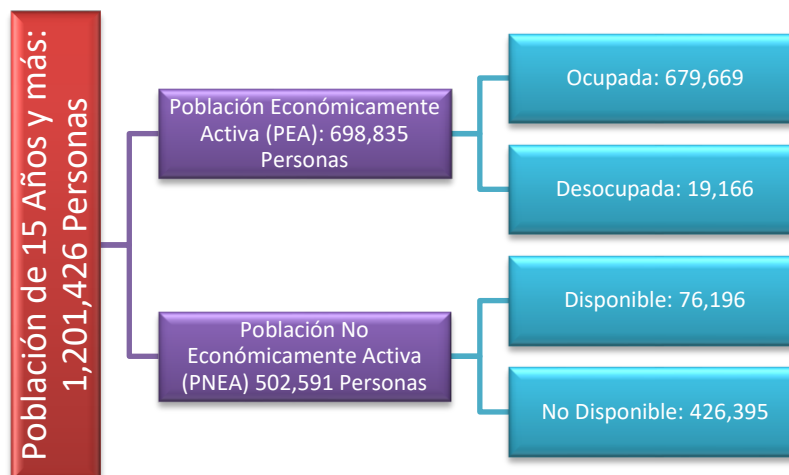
Población de 15 Años y más: 1,201,426 Personas

Población Económicamente Activa (PEA): 698,835 Personas

Ocupada: 679,669

Desocupada: 19,166

Población No Económicamente Activa (PNEA) 502,591 Personas

Disponible: 76,196

No Disponible: 426,395